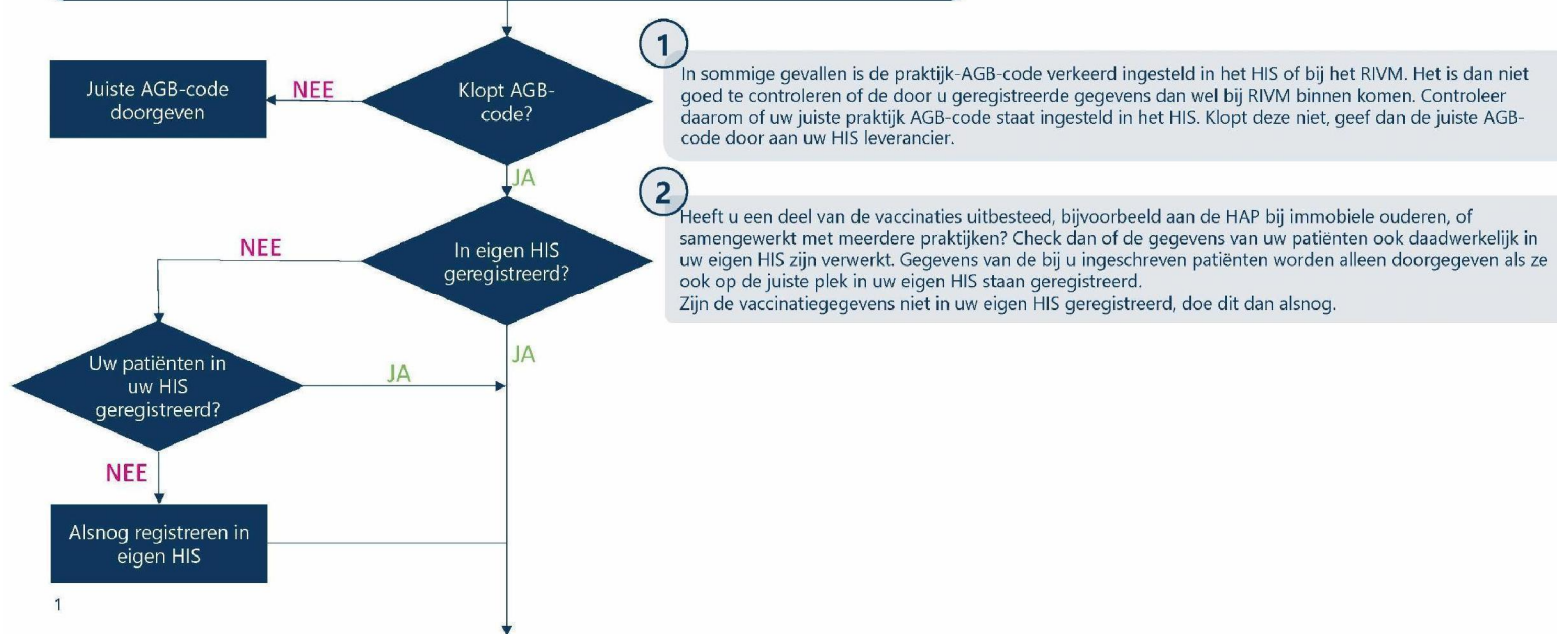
Juiste AGB-code doorgeven

NEE

Klopt AGB-code?

JA

NEE

In eigen HIS geregistreerd?

JA

Uw patiënten in uw HIS geregistreerd?

JA

NEE

Alsnog registreren in eigen HIS

1

1

In sommige gevallen is de praktijk-AGB-code verkeerd ingesteld in het HIS of bij het RIVM. Het is dan niet goed te controleren of de door u geregistreerde gegevens dan wel bij RIVM binnen komen. Controleer daarom of uw juiste praktijk AGB-code staat ingesteld in het HIS. Klopt deze niet, geef dan de juiste AGB-code door aan uw HIS leverancier.

2

Heeft u een deel van de vaccinaties uitbesteed, bijvoorbeeld aan de HAP bij immobiele ouderen, of samengewerkt met meerdere praktijken? Check dan of de gegevens van uw patiënten ook daadwerkelijk in uw eigen HIS zijn verwerkt. Gegevens van de bij u ingeschreven patiënten worden alleen doorgegeven als ze ook op de juiste plek in uw eigen HIS staan geregistreerd.
Zijn de vaccinatiegegevens niet in uw eigen HIS geregistreerd, doe dit dan alsnog.